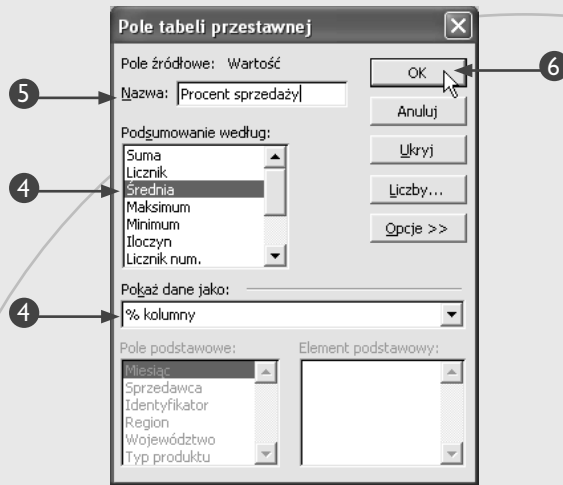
Pole tabeli przestawnej

Pole źródłowe: Wartość

Nazwa: Procent sprzedaży

Podsumowanie według:

Suma
Licznik
Średnia
Maksimum
Minimum
Iloczyn
Licznik num.

Pokaż dane jako:

% kolumny

Pole podstawowe:

Miesiąc
Sprzedawca
Identyfikator
Region
Województwo
Typ produktu

Element podstawowy:

OK

Anuluj

Ukryj

Liczby...

Opcje >>

5

4

4

6